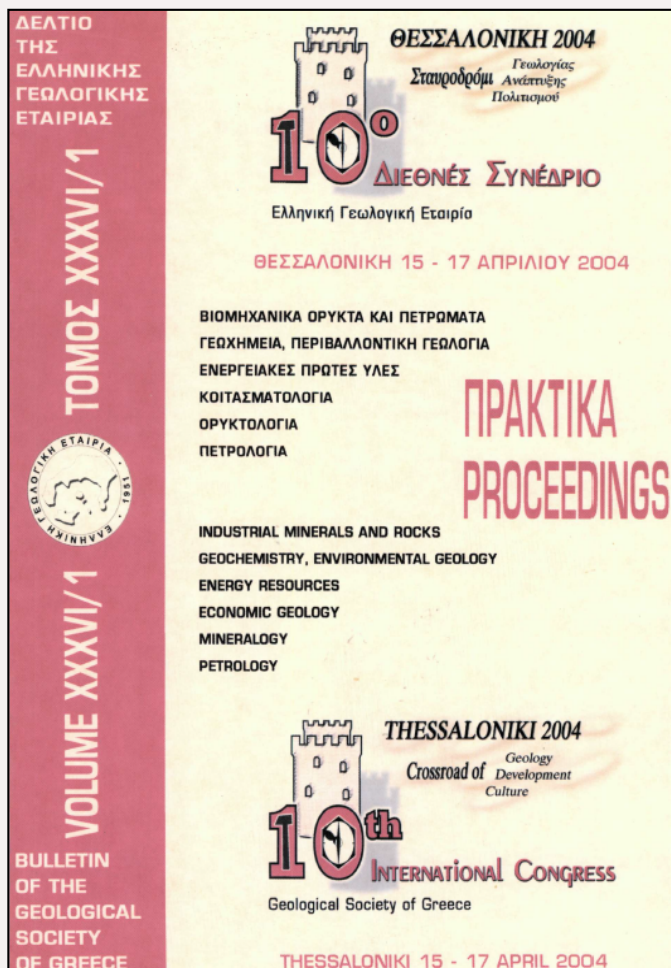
ΔΕΛΤΙΟ ΤΗΣ ΕΛΛΗΝΙΚΗΣ ΓΕΩΛΟΓΙΚΗΣ ΕΤΑΙΡΙΑΣ

ΤΟΜΟΣ XXXVI/1

ΓΕΩΛΟΓΙΚΗ ΕΤΑΙΡΙΑ ΕΛΛΗΝΙΚΗ 1951

VOLUME XXXVI/1

BULLETIN OF THE GEOLOGICAL SOCIETY OF GREECE

ΘΕΣΣΑΛΟΝΙΚΗ 2004

Σταυροδρόμι Γεωλογίας Ανάπτυξης Πολιτισμού

10ο

Διεθνές Συνέδριο

Ελληνική Γεωλογική Εταιρία

ΘΕΣΣΑΛΟΝΙΚΗ 15 - 17 ΑΠΡΙΛΙΟΥ 2004

ΒΙΟΜΗΧΑΝΙΚΑ ΟΡΥΚΤΑ ΚΑΙ ΠΕΤΡΩΜΑΤΑ
ΓΕΩΧΗΜΕΙΑ, ΠΕΡΙΒΑΛΛΟΝΤΙΚΗ ΓΕΩΛΟΓΙΑ
ΕΝΕΡΓΕΙΑΚΕΣ ΠΡΩΤΕΣ ΥΛΕΣ
ΚΟΙΤΑΣΜΑΤΟΛΟΓΙΑ
ΟΡΥΚΤΟΛΟΓΙΑ
ΠΕΤΡΟΛΟΓΙΑ

ΠΡΑΚΤΙΚΑ
PROCEEDINGS

INDUSTRIAL MINERALS AND ROCKS
GEOCHEMISTRY, ENVIRONMENTAL GEOLOGY
ENERGY RESOURCES
ECONOMIC GEOLOGY
MINERALOGY
PETROLOGY

THESSALONIKI 2004

Crossroad of Geology Development Culture

10th

International Congress

Geological Society of Greece

THESSALONIKI 15 - 17 APRIL 2004